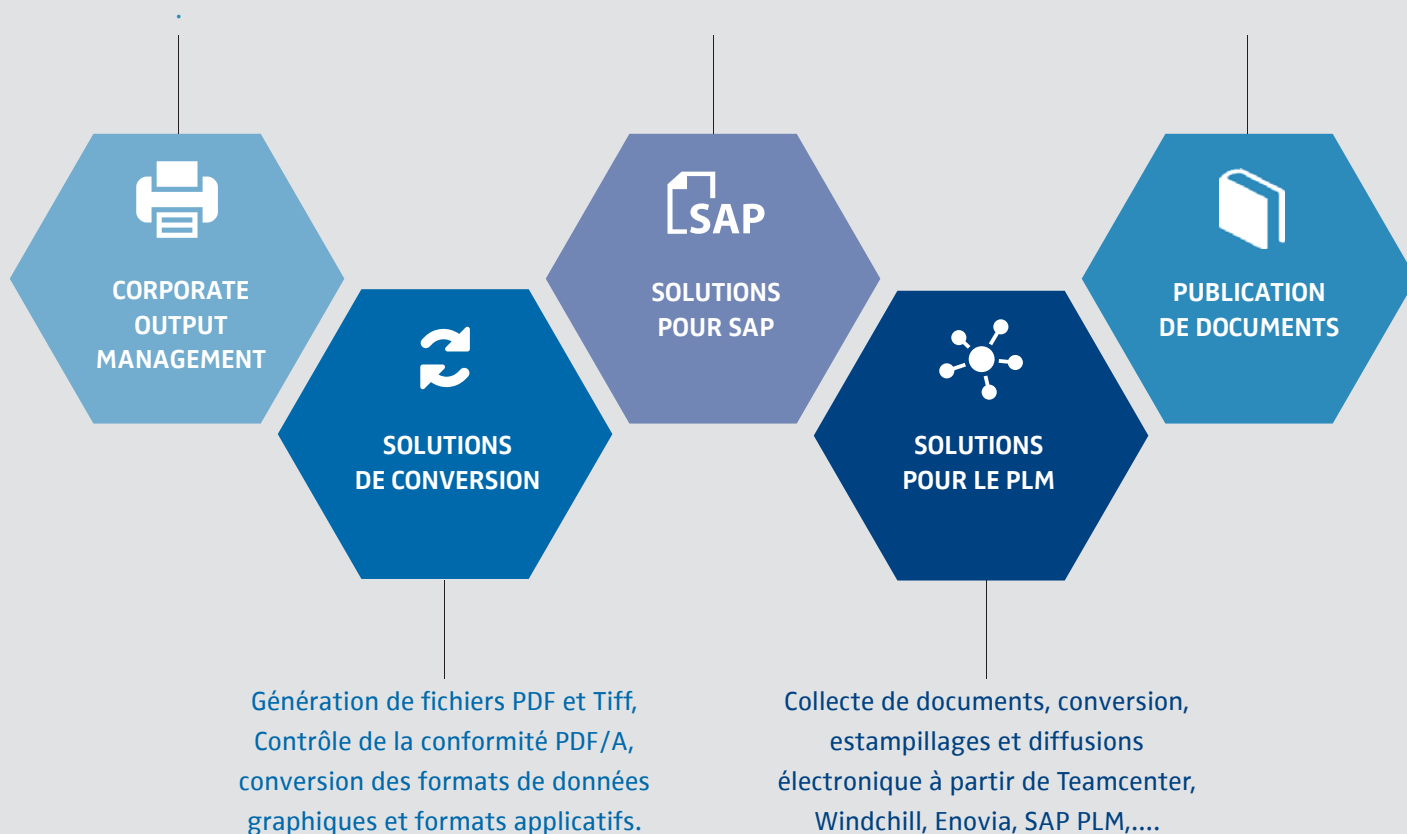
CORPORATE OUTPUT MANAGEMENT

SOLUTIONS DE CONVERSION

SAP

SOLUTIONS POUR SAP

SOLUTIONS POUR LE PLM

PUBLICATION DE DOCUMENTS

Génération de fichiers PDF et Tiff, Contrôle de la conformité PDF/A, conversion des formats de données graphiques et formats applicatifs.

Collecte de documents, conversion, estampillages et diffusions électronique à partir de Teamcenter, Windchill, Enovia, SAP PLM,....